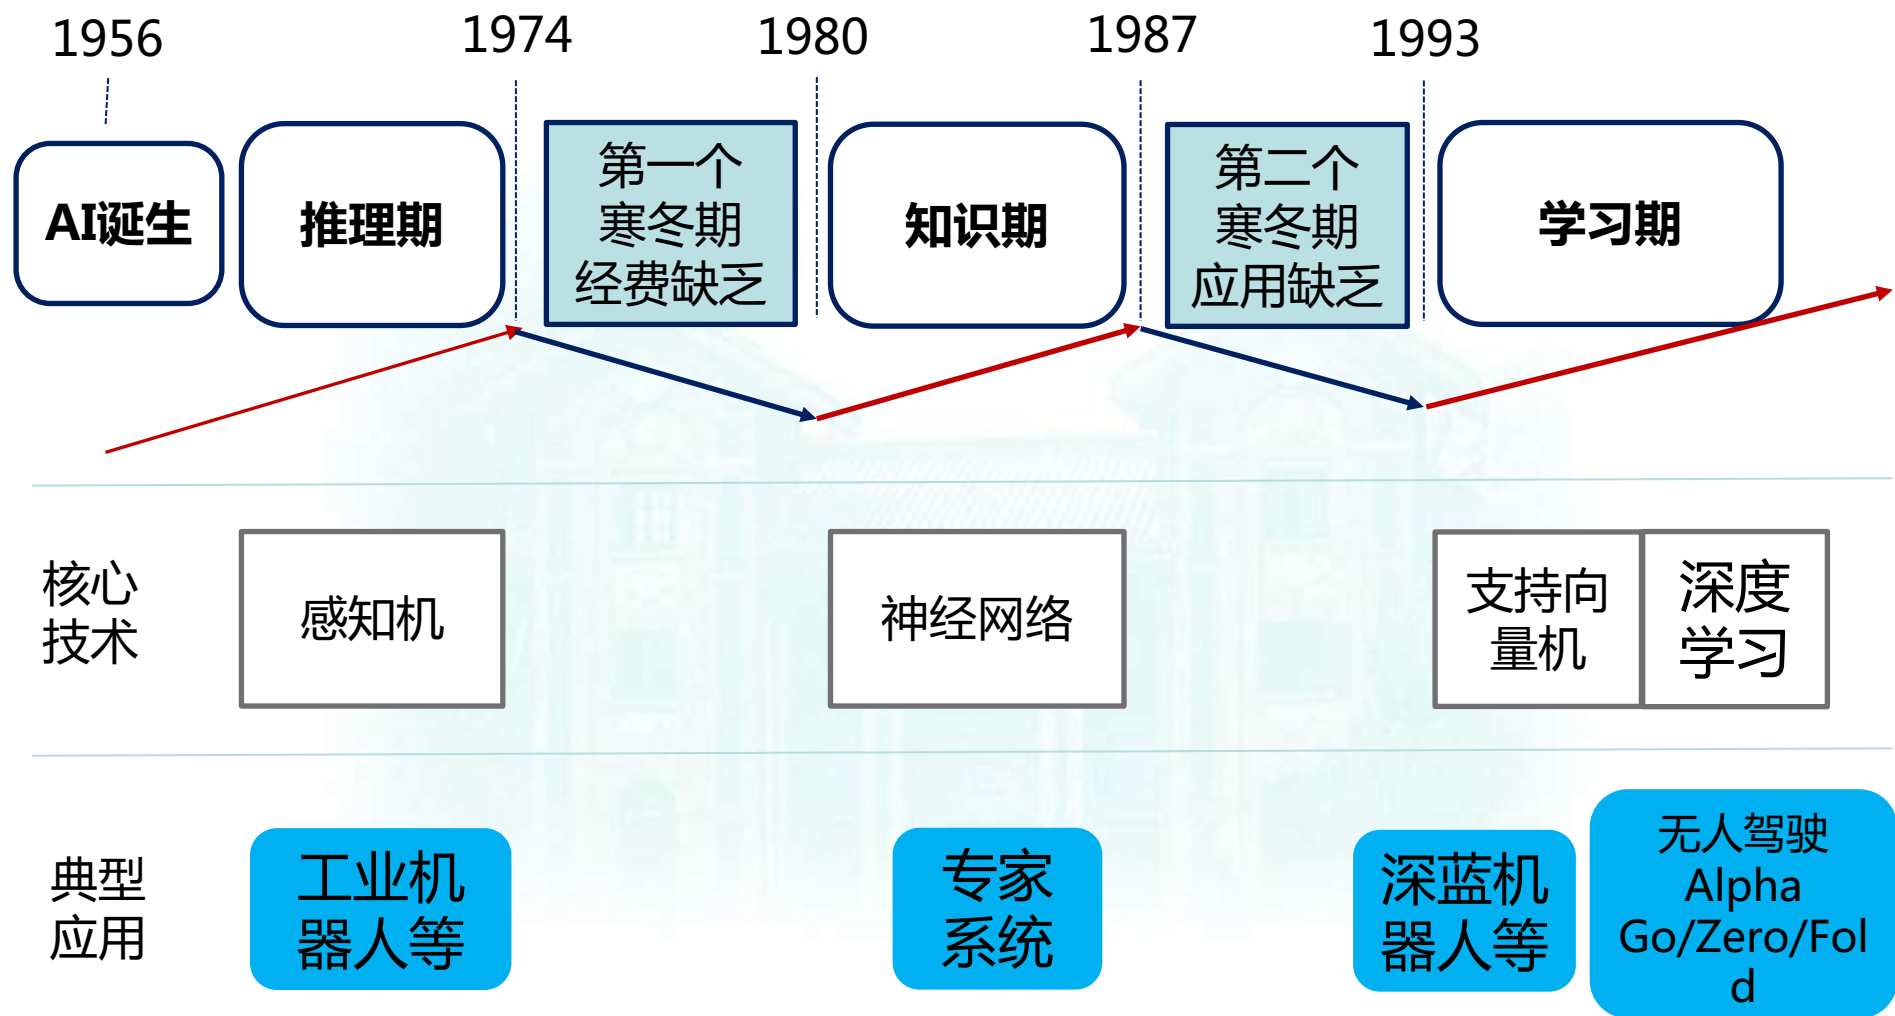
1956 1974 1980 1987 1993

AI诞生

推理期

第一个寒冬期经费缺乏

知识期

第二个寒冬期应用缺乏

学习期

核心技术

感知机

神经网络

支持向量机

深度学习

典型应用

工业机器人等

专家系统

深蓝机器人等

无人驾驶 Alpha Go/Zero/Fold